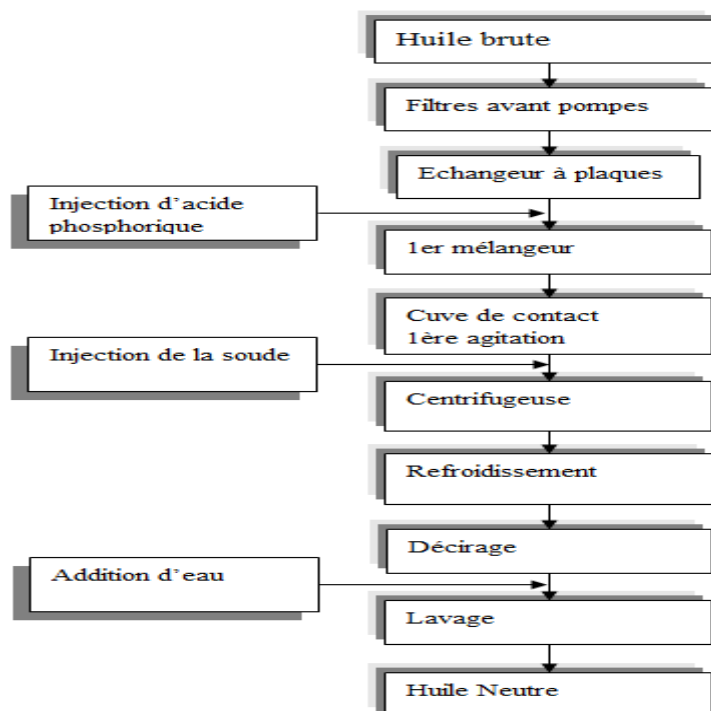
Huile brute

Filtres avant pompes

Echangeur à plaques

Injection d'acide phosphorique

1er mélangeur

Cuve de contact 1ère agitation

Injection de la soude

Centrifugeuse

Refroidissement

Décirage

Addition d'eau

Lavage

Huile Neutre